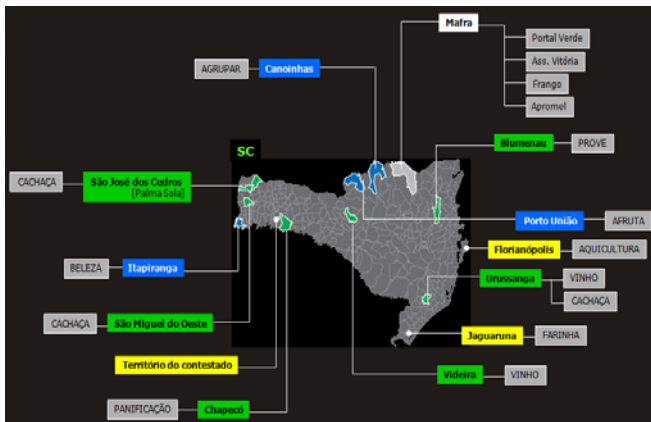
Mafra
Portal Verde
Ass. Vitória
Frango
Apromel
AGRUPAR
Canoinhas
SC
Blumenau
PROVE
CACHAÇA
São José dos Cedros
[Palma Sola]
Porto União
AFRUTA
Florianópolis
AQUICULTURA
BELEZA
Itapiranga
Urussanga
VINHO
CACHAÇA
CACHAÇA
São Miguel do Oeste
Jaguaruna
FARINHA
Território do contestado
Videira
VINHO
PANIFICAÇÃO
Chapecó